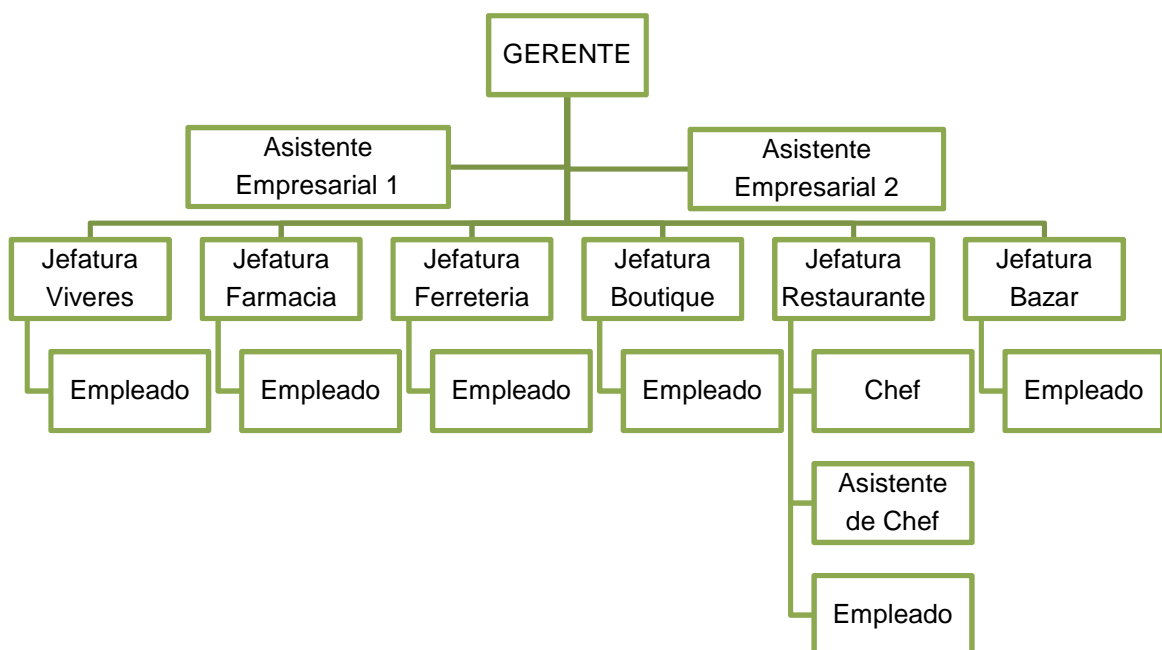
GERENTE

Asistente Empresarial 1

Asistente Empresarial 2

Jefatura Viveres

Jefatura Farmacia

Jefatura Ferreteria

Jefatura Boutique

Jefatura Restaurante

Jefatura Bazar

Empleado

Empleado

Empleado

Empleado

Chef

Empleado

Asistente de Chef

Empleado